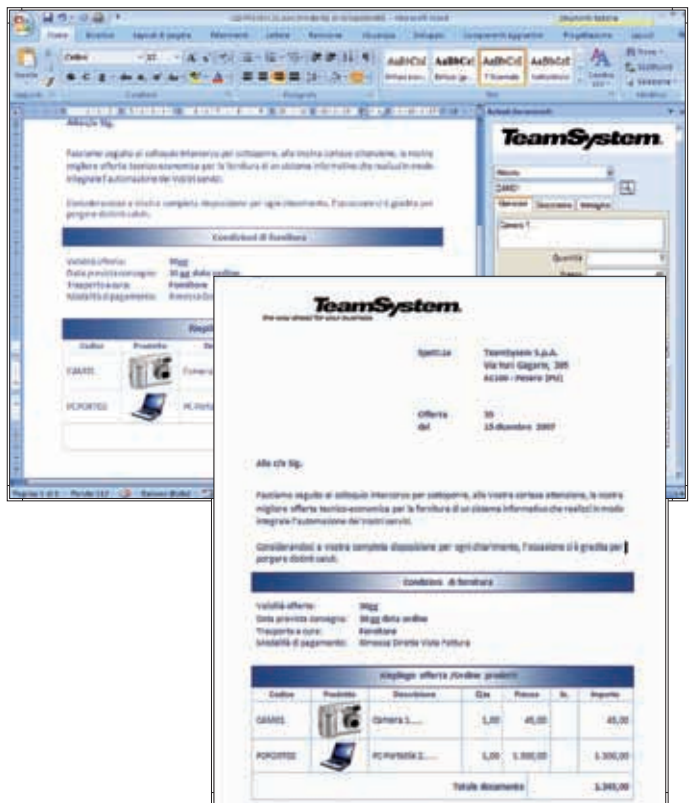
TeamSystem

Alla c/a Sig.

Facciamo seguito al colloquio intercorso per sottoporre, alla Vostra cortese attenzione, la nostra migliore offerta tecnico-economica per la fornitura di un sistema informativo che realizzi in modo integrale l'automazione dei Vostri servizi.

Considerandoci a vostra completa disposizione per ogni chiarimento, l'occasione ci è gradita per porgere distinti saluti.

Condizioni di fornitura

Validità offerta: 30gg
Data prevista consegna: 30 gg data ordine
Trasporto a cura: Fornitore
Modalità di pagamento: Rimessa Diretta Vista Fattura

TeamSystem

Spett.le TeamSystem S.p.A.
Via Yuri Gagarin, 205
61100 - Pesaro (PU)

Offerta 55
del 15 dicembre 2007

Alla c/a Sig.

Facciamo seguito al colloquio intercorso per sottoporre, alla Vostra cortese attenzione, la nostra migliore offerta tecnico-economica per la fornitura di un sistema informativo che realizzi in modo integrale l'automazione dei Vostri servizi.

Considerandoci a vostra completa disposizione per ogni chiarimento, l'occasione ci è gradita per porgere distinti saluti.

Condizioni di fornitura

Validità offerta: 30gg
Data prevista consegna: 30 gg data ordine
Trasporto a cura: Fornitore
Modalità di pagamento: Rimessa Diretta Vista Fattura

Riepilogo offerta /Ordine prodotti

| Codice | Prodotto | Descrizione | Q.tà | Prezzo | Sc. | Importo |
|---|---|---|---|---|---|---|
| CAM01 | | Camera 1...... | 1,00 | 45,00 | | 45,00 |
| PCPORT02 | | PC Portatile 2...... | 1,00 | 1.300,00 | | 1.300,00 |
| | | Totale documento | | | | 1.345,00 |